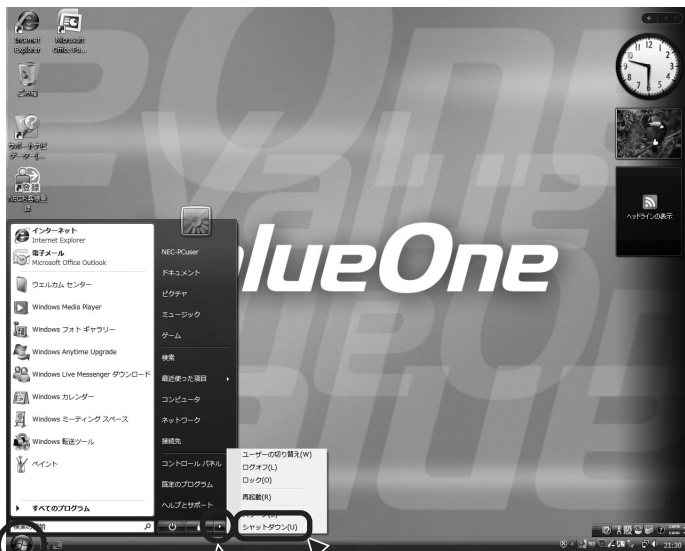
Internet Explorer

Microsoft Office Po...

ごみ箱

サポートナビゲーター

NECお客様登録

ヘッドラインの表示

alueOne

インターネット
Internet Explorer

電子メール
Microsoft Office Outlook

ウェルカム センター

Windows Media Player

Windows フォト ギャラリー

Windows Anytime Upgrade

Windows Live Messenger ダウンロード

Windows カレンダー

Windows ミーティング スペース

Windows 転送ツール

ペイント

すべてのプログラム

検索の開始

NEC-PCuser

ドキュメント

ピクチャ

ミュージック

ゲーム

検索

最近使った項目

コンピュータ

ネットワーク

接続先

コントロール パネル

既定のプログラム

ヘルプとサポート

ユーザーの切り替え(W)

ログオフ(L)

ロック(O)

再起動(R)

スリープ(S)

シャットダウン(U)

21:30